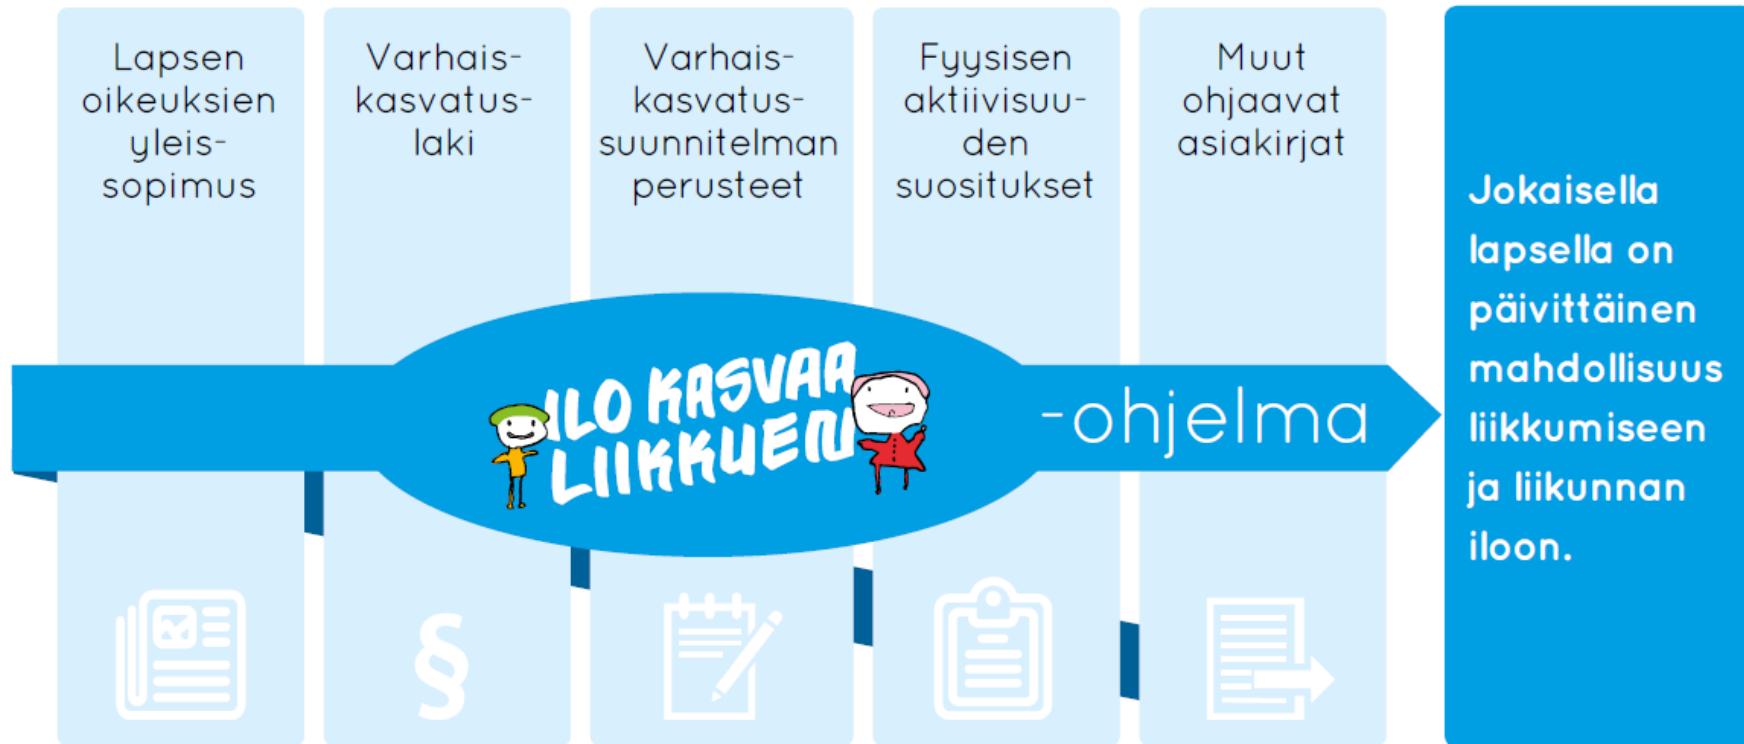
Lapsen oikeuksien yleis-sopimus

Varhais-kasvatus-laki

Varhais-kasvatus-suunnitelman perusteet

Fyysisen aktiivisuu-den suositukset

Muut ohjaavat asiakirjat

ILO KASVAA LIIKKUEN -ohjelma

§

Jokaisella lapsella on päivittäinen mahdollisuus liikkumiseen ja liikunnan iloon.